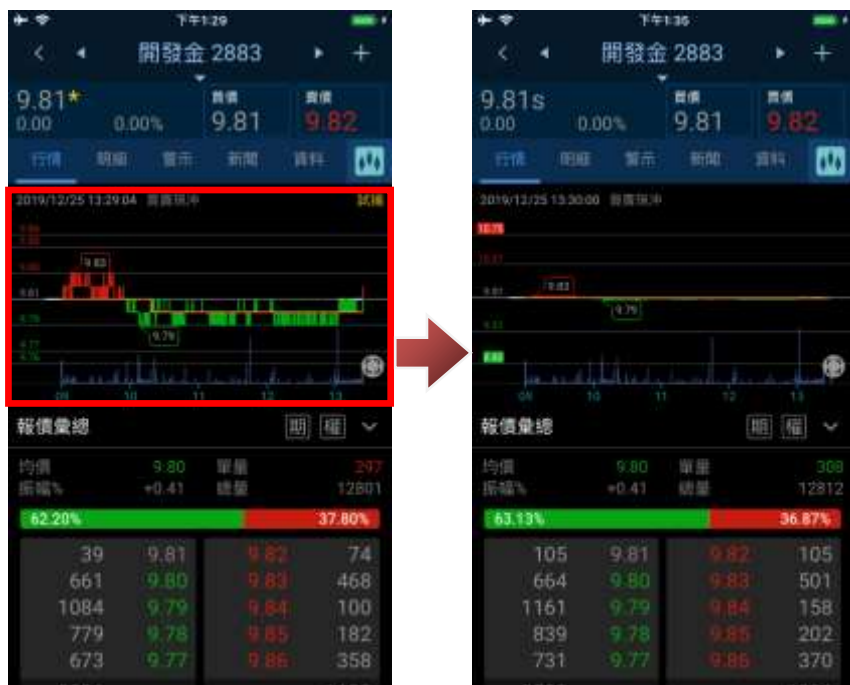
下午1:29

開發金 2883

9.81★
0.00 0.00%

買價
9.81

賣價
9.82

行情 明細 警示 新聞 資料

2019/12/25 13:29:04 盤中試撮 試撮

9.83
9.81
9.79

10 11 12 13

報價彙總 期 權

均價 9.80 單量 297
振幅% +0.41 總量 12801

62.20% 37.80%

| | | | |
|---|---|---|---|
| 39 | 9.81 | 9.82 | 74 |
| 661 | 9.80 | 9.83 | 468 |
| 1084 | 9.79 | 9.84 | 100 |
| 779 | 9.78 | 9.85 | 182 |
| 673 | 9.77 | 9.86 | 358 |

下午1:35

開發金 2883

9.81s
0.00 0.00%

買價
9.81

賣價
9.82

行情 明細 警示 新聞 資料

2019/12/25 13:30:00 盤後試撮

10.78
9.81
9.83
9.79
8.83

10 11 12 13

報價彙總 期 權

均價 9.80 單量 308
振幅% +0.41 總量 12812

63.13% 36.87%

| | | | |
|---|---|---|---|
| 105 | 9.81 | 9.82 | 105 |
| 664 | 9.80 | 9.83 | 501 |
| 1161 | 9.79 | 9.84 | 158 |
| 839 | 9.78 | 9.85 | 202 |
| 731 | 9.77 | 9.86 | 370 |